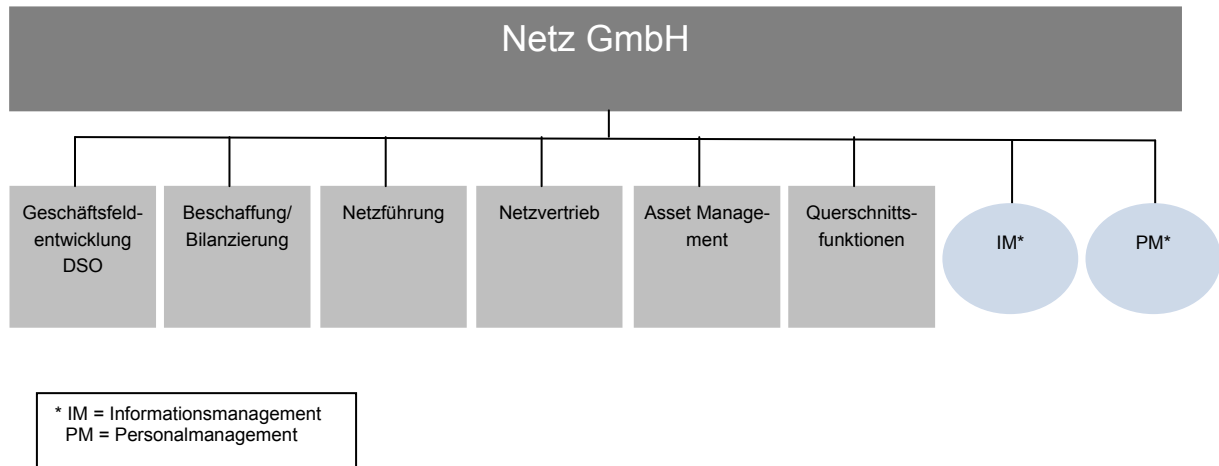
Netz GmbH

Geschäftsfeldentwicklung DSO

Beschaffung/ Bilanzierung

Netzführung

Netzvertrieb

Asset Management

Querschnittsfunktionen

IM*

PM*

* IM = Informationsmanagement
PM = Personalmanagement